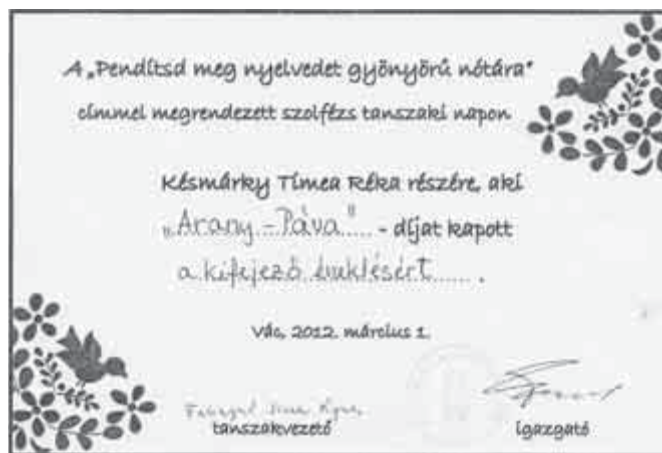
A „Pendítsd meg nyelvedet gyönyörű nótára"
címmel megrendezett szolfézs tanszaki napon

Késmárky Tímea Réka részére, aki
„Arany - Páva"..... - díjat kapott
a kifejező éneklésért.......

Vác, 2012. március 1.

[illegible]
tanszakvezető

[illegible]
igazgató